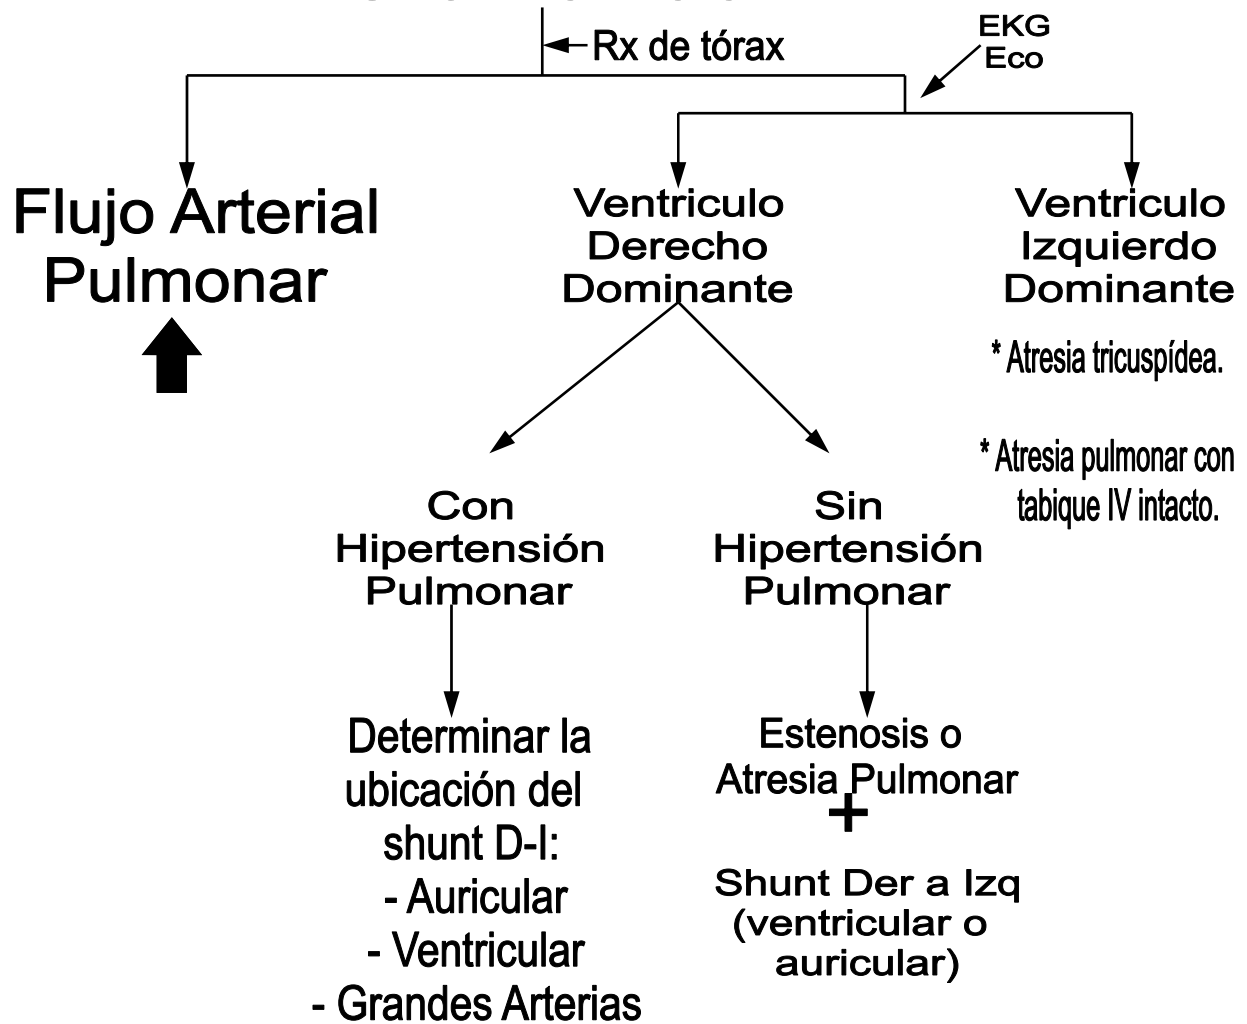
Rx de tórax

EKG
Eco

Flujo Arterial Pulmonar

Ventriculo Derecho Dominante

Ventriculo Izquierdo Dominante

* Atresia tricuspídea.

* Atresia pulmonar con tabique IV intacto.

Con Hipertensión Pulmonar

Sin Hipertensión Pulmonar

Determinar la ubicación del shunt D-I:
- Auricular
- Ventricular
- Grandes Arterias

Estenosis o Atresia Pulmonar
+
Shunt Der a Izq (ventricular o auricular)